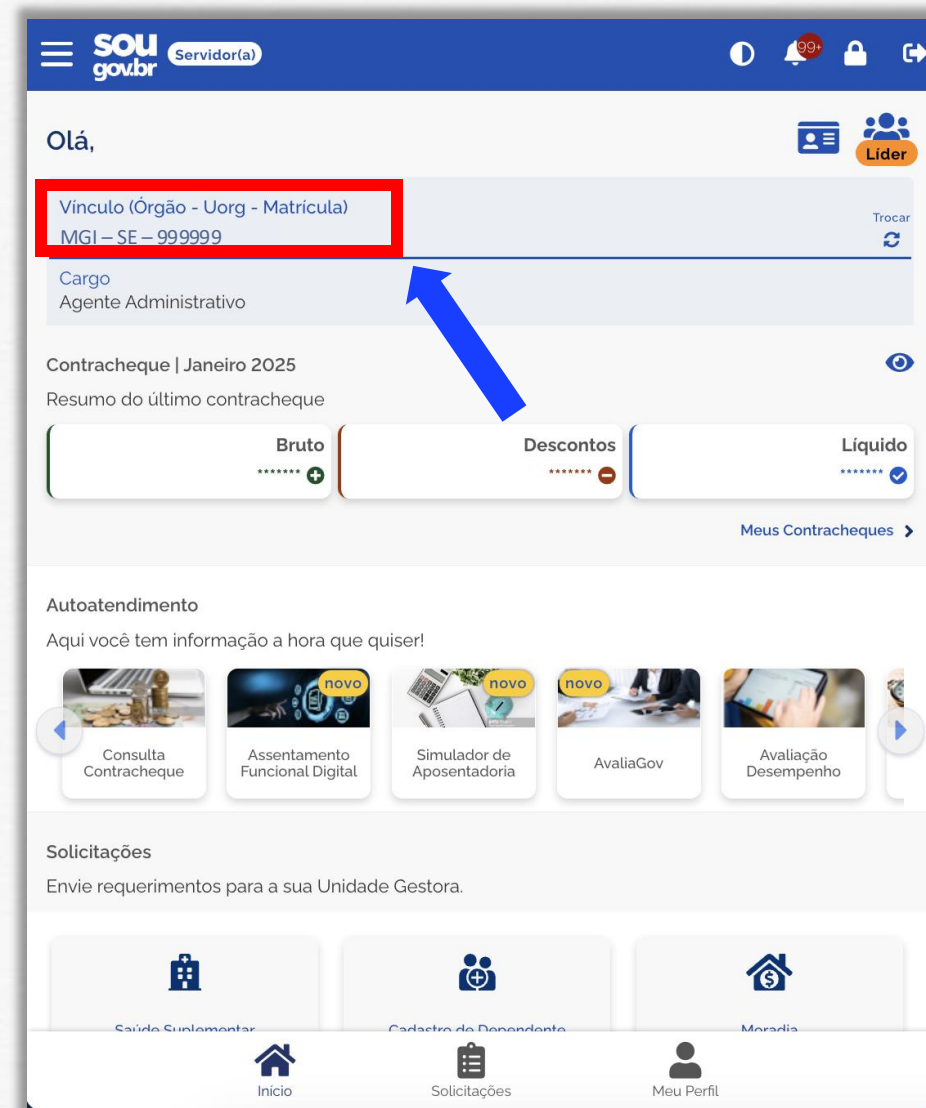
sou gov.br Servidor(a)

99+

Olá,

Líder

Vínculo (Órgão - Uorg - Matrícula)
MGI – SE – 999999

Trocar

Cargo
Agente Administrativo

Contracheque | Janeiro 2025

Resumo do último contracheque

| Bruto | Descontos | Líquido |
|---|---|---|
| ******* | ******* | ******* |

Meus Contracheques

Autoatendimento

Aqui você tem informação a hora que quiser!

Consulta Contracheque

novo
Assentamento Funcional Digital

novo
Simulador de Aposentadoria

novo
AvaliaGov

Avaliação Desempenho

Solicitações

Envie requerimentos para a sua Unidade Gestora.

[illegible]

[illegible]

Moradia

Início

Solicitações

Meu Perfil